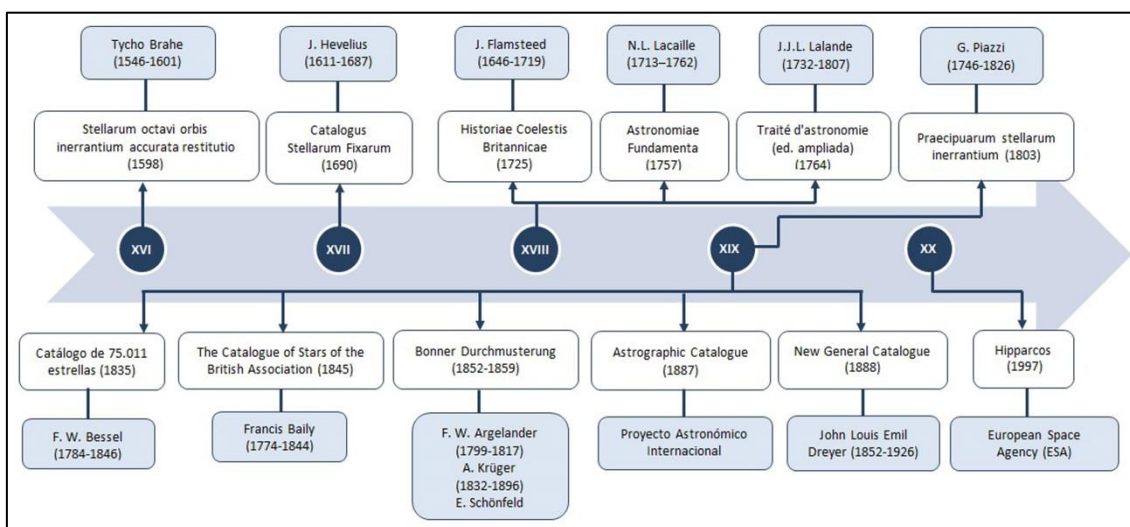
Tycho Brahe (1546-1601)

Stellarum octavi orbis inerrantium accurata restitutio (1598)

J. Hevelius (1611-1687)

Catalogus Stellarum Fixarum (1690)

J. Flamsteed (1646-1719)

Historiae Coelestis Britannicae (1725)

N.L. Lacaille (1713–1762)

Astronomiae Fundamenta (1757)

J.J.L. Lalande (1732-1807)

Traité d'astronomie (ed. ampliada) (1764)

G. Piazzi (1746-1826)

Praecipuarum stellarum inerrantium (1803)

XVI

XVII

XVIII

XIX

XX

Catálogo de 75.011 estrellas (1835)

F. W. Bessel (1784-1846)

The Catalogue of Stars of the British Association (1845)

Francis Baily (1774-1844)

Bonner Durchmusterung (1852-1859)

F. W. Argelander (1799-1817) A. Krüger (1832-1896) E. Schönfeld

Astrographic Catalogue (1887)

Proyecto Astronómico Internacional

New General Catalogue (1888)

John Louis Emil Dreyer (1852-1926)

Hipparcos (1997)

European Space Agency (ESA)